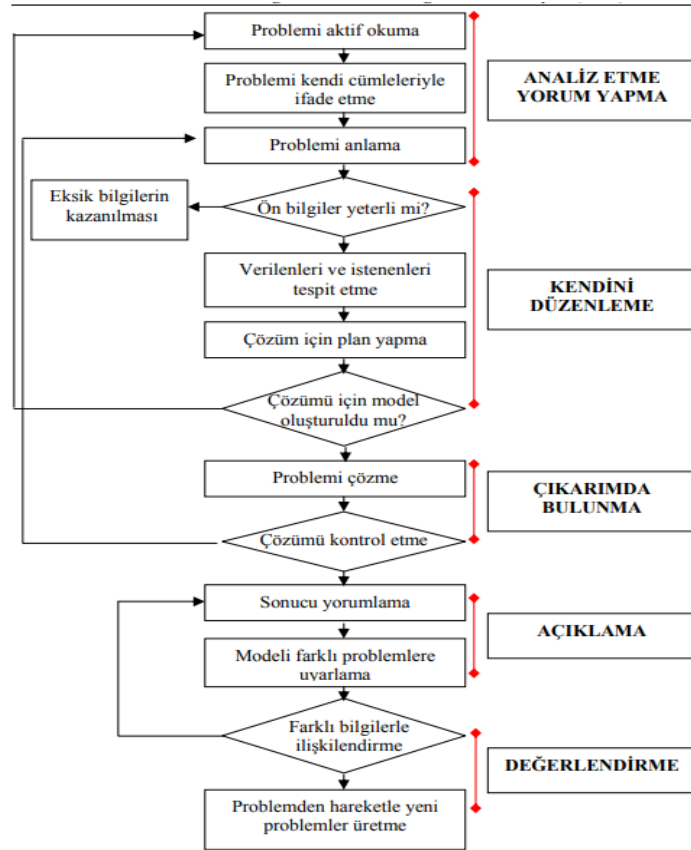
Problemi aktif okuma

Problemi kendi cümleleriyle ifade etme

ANALİZ ETME YORUM YAPMA

Problemi anlama

Eksik bilgilerin kazanılması

Ön bilgiler yeterli mi?

Verilenleri ve istenenleri tespit etme

KENDİNİ DÜZENLEME

Çözüm için plan yapma

Çözümü için model oluşturuldu mu?

Problemi çözme

ÇIKARIMDA BULUNMA

Çözümü kontrol etme

Sonucu yorumlama

AÇIKLAMA

Modeli farklı problemlere uyarlama

Farklı bilgilerle ilişkilendirme

DEĞERLENDİRME

Problemden hareketle yeni problemler üretme